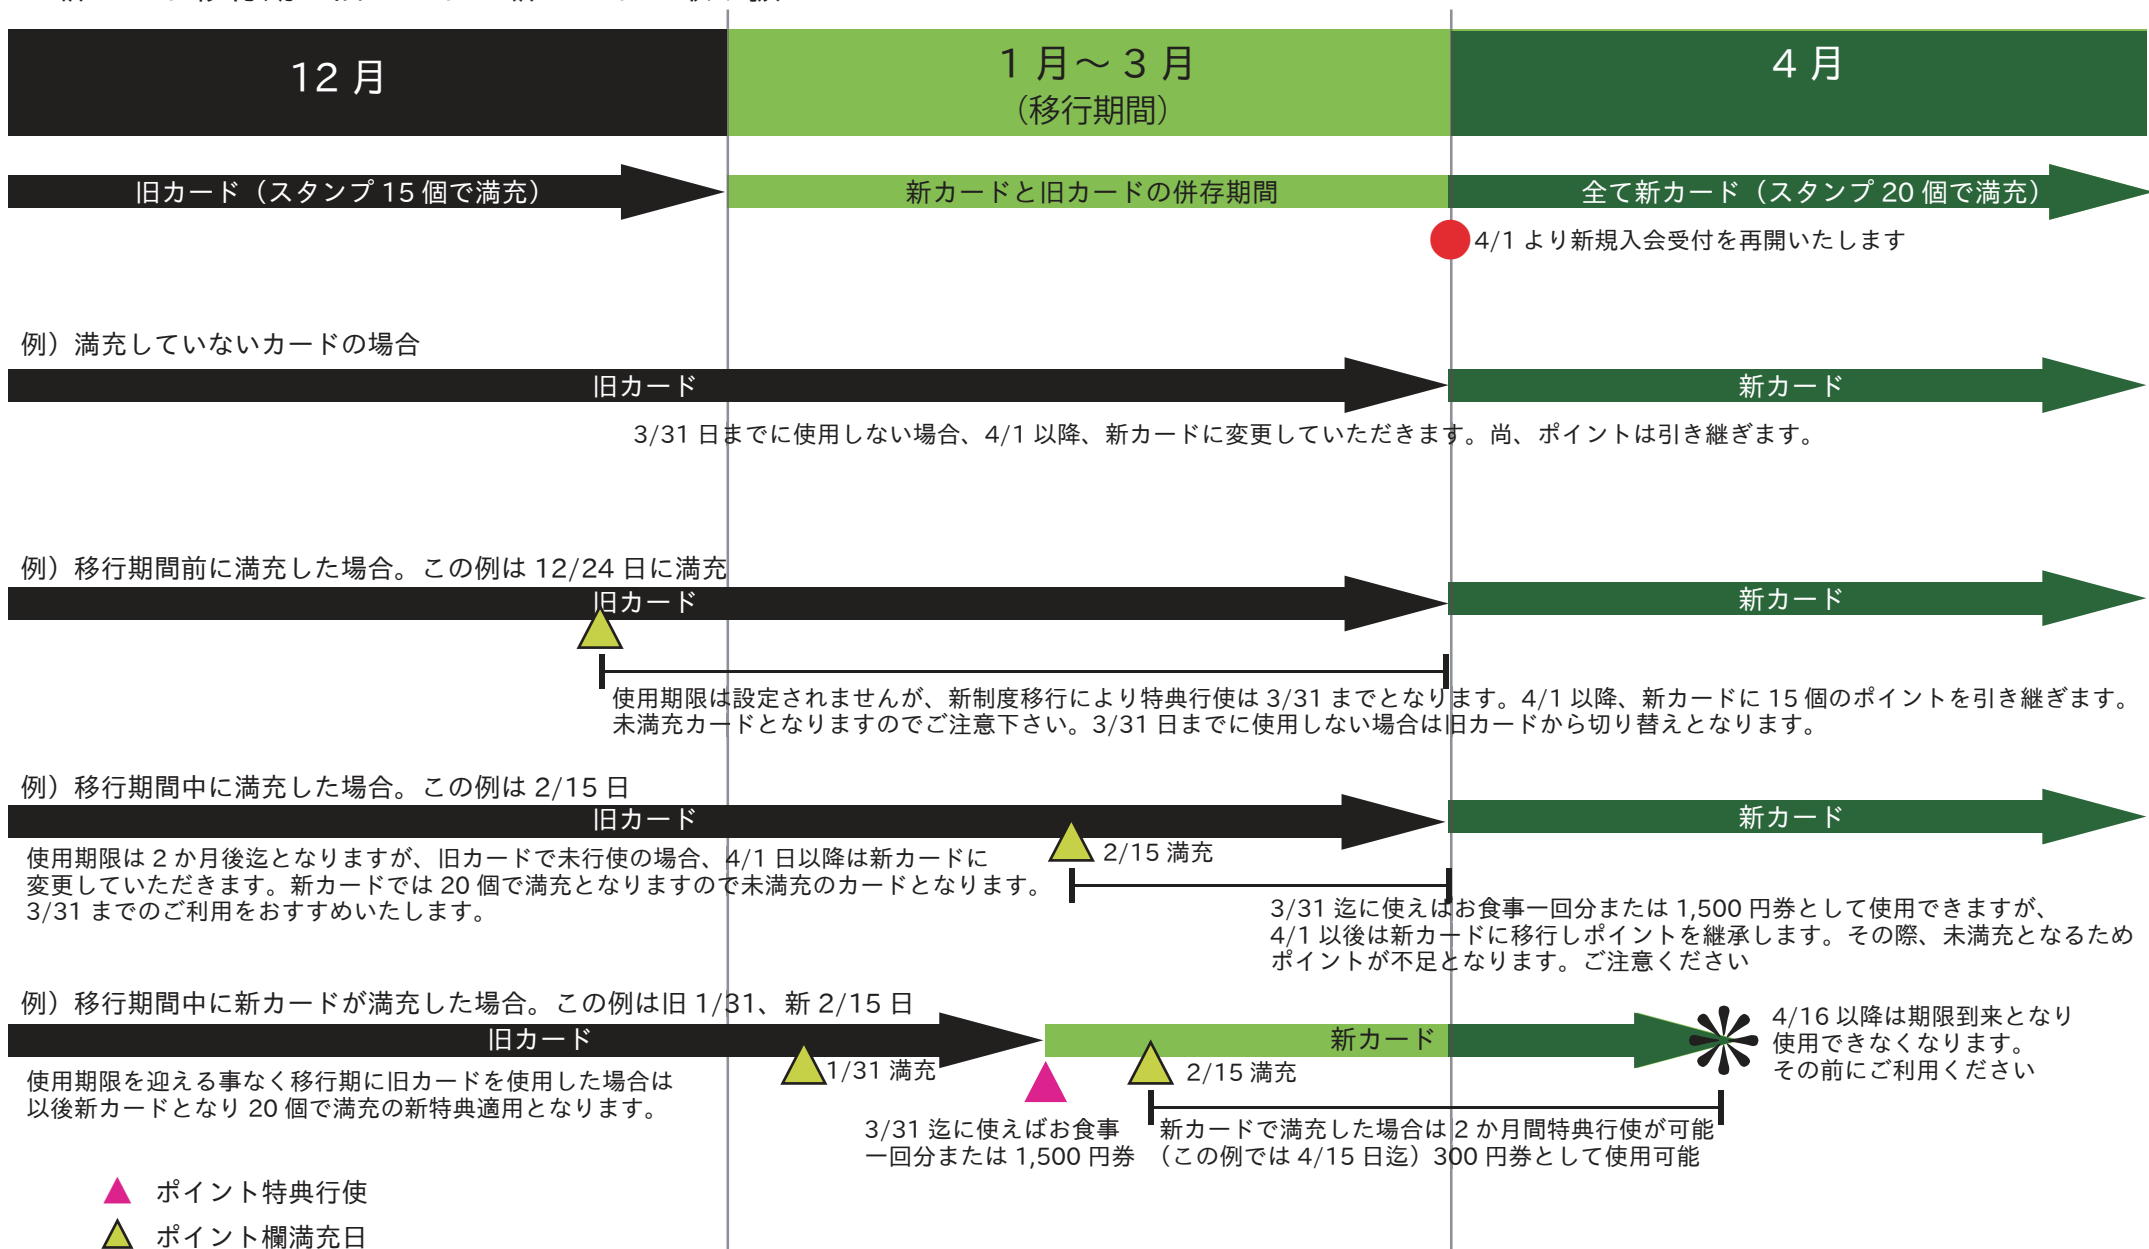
12 月

1 月～ 3 月
（移行期間）

4 月

旧カード（スタンプ 15 個で満充）

新カードと旧カードの併存期間

全て新カード（スタンプ 20 個で満充）

4/1 より新規入会受付を再開いたします

例）満充していないカードの場合

旧カード

新カード

3/31 日までに使用しない場合、4/1 以降、新カードに変更していただきます。尚、ポイントは引き継ぎます。

例）移行期間前に満充した場合。この例は 12/24 日に満充

旧カード

新カード

使用期限は設定されませんが、新制度移行により特典行使は 3/31 までとなります。4/1 以降、新カードに 15 個のポイントを引き継ぎます。
未満充カードとなりますのでご注意下さい。3/31 日までに使用しない場合は旧カードから切り替えとなります。

例）移行期間中に満充した場合。この例は 2/15 日

旧カード

新カード

使用期限は 2 か月後迄となりますが、旧カードで未行使の場合、4/1 日以降は新カードに変更していただきます。新カードでは 20 個で満充となりますので未満充のカードとなります。
3/31 までのご利用をおすすめいたします。

2/15 満充

3/31 迄に使えばお食事一回分または 1,500 円券として使用できますが、
4/1 以後は新カードに移行しポイントを継承します。その際、未満充となるため
ポイントが不足となります。ご注意ください

例）移行期間中に新カードが満充した場合。この例は旧 1/31、新 2/15 日

旧カード

新カード

4/16 以降は期限到来となり
使用できなくなります。
その前にご利用ください

使用期限を迎える事なく移行期に旧カードを使用した場合は
以後新カードとなり 20 個で満充の新特典適用となります。

1/31 満充

2/15 満充

3/31 迄に使えばお食事
一回分または 1,500 円券

新カードで満充した場合は 2 か月間特典行使が可能
（この例では 4/15 日迄）300 円券として使用可能

ポイント特典行使

ポイント欄満充日